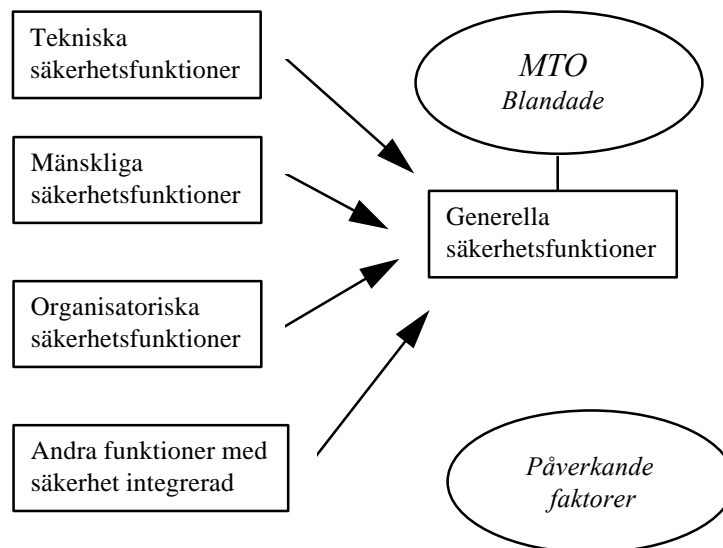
Tekniska säkerhetsfunktioner

Mänskliga säkerhetsfunktioner

Organisatoriska säkerhetsfunktioner

Andra funktioner med säkerhet integrerad

MTO
Blandade

Generella säkerhetsfunktioner

Påverkande faktorer